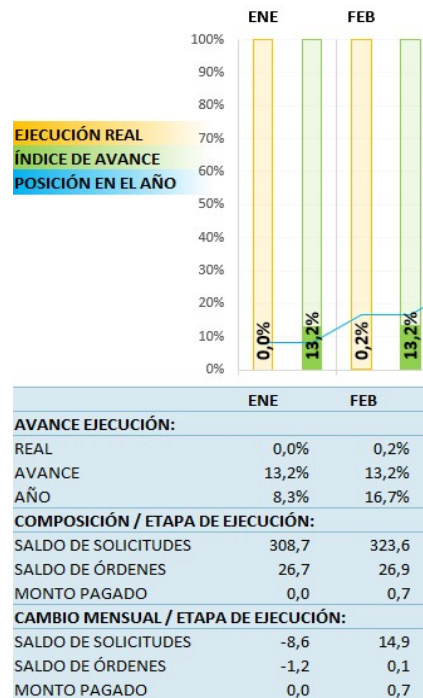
ENE FEB

100%
90%
80%
70%
60%
50%
40%
30%
20%
10%
0%

EJECUCIÓN REAL
ÍNDICE DE AVANCE
POSICIÓN EN EL AÑO

0,0%
13,2%
0,2%
13,2%

| | ENE | FEB |
|---|---|---|
| AVANCE EJECUCIÓN: | | |
| REAL | 0,0% | 0,2% |
| AVANCE | 13,2% | 13,2% |
| AÑO | 8,3% | 16,7% |
| COMPOSICIÓN / ETAPA DE EJECUCIÓN: | | |
| SALDO DE SOLICITUDES | 308,7 | 323,6 |
| SALDO DE ÓRDENES | 26,7 | 26,9 |
| MONTO PAGADO | 0,0 | 0,7 |
| CAMBIO MENSUAL / ETAPA DE EJECUCIÓN: | | |
| SALDO DE SOLICITUDES | -8,6 | 14,9 |
| SALDO DE ÓRDENES | -1,2 | 0,1 |
| MONTO PAGADO | 0,0 | 0,7 |